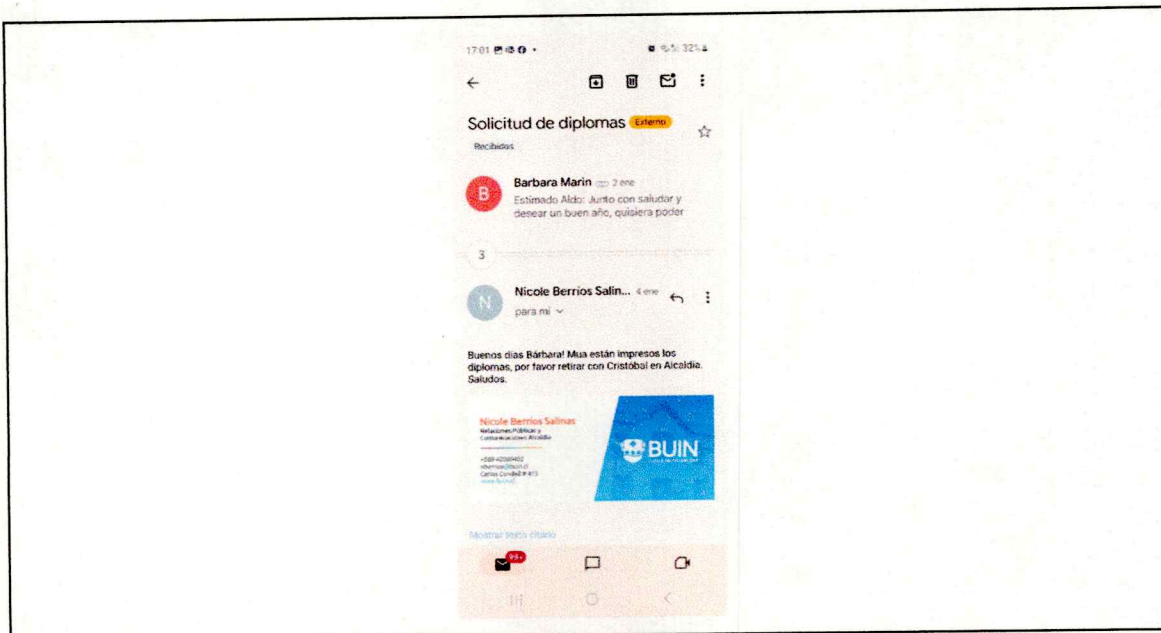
17:01

Solicitud de diplomas Externo

Recibidos

Barbara Marin 2 ene
Estimado Aldo: Junto con saludar y desear un buen año, quisiera poder

3

Nicole Berrios Salin... 4 ene
para mí

Buenos días Bárbara! Mua están impresos los diplomas, por favor retirar con Cristóbal en Alcaldía. Saludos.

Nicole Berrios Salinas
Relaciones Públicas y Comunicaciones Alcaldía

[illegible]

BUIN

Mostrar texto citado

99+